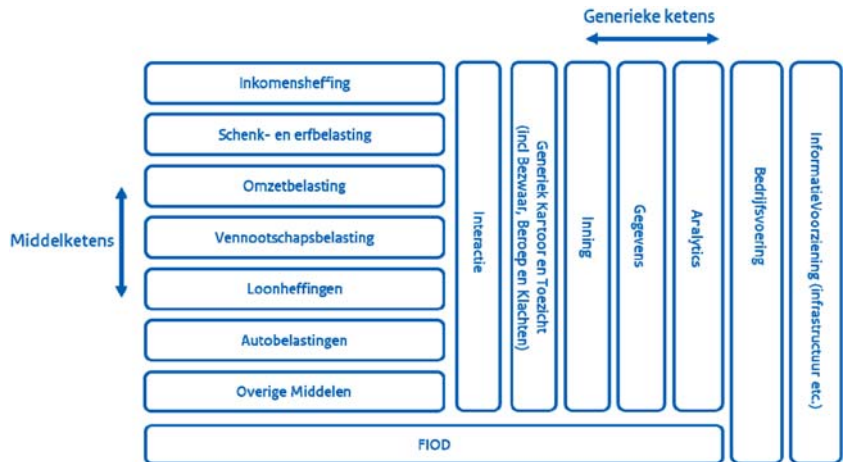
Generieke ketens

Middelketens

Inkomensheffing

Schenk- en erfbelasting

Omzetbelasting

Vennootschapsbelasting

Loonheffingen

Autobelastingen

Overige Middelen

Interactie

Generiek Kantoor en Toezicht (incl Bezwaar, Beroep en Klachten)

Inning

Gegevens

Analytics

Bedrijfsvoering

InformatieVoorziening (infrastructuur etc.)

FIOD